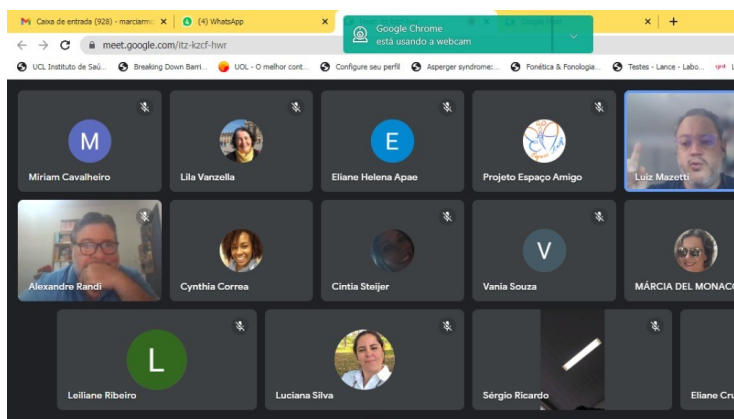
Caixa de entrada (928) - marciam
(4) WhatsApp
Google Chrome
está usando a webcam
meet.google.com/itz-kzcf-hwr
UCL Instituto de Saú...
Breaking Down Barri...
UOL - O melhor cont...
Configure seu perfil
Asperger syndrome:...
Fonética & Fonologia...
Testes - Lance - Labo...

M
Miriam Cavalheiro
Lila Vanzella
E
Eliane Helena Apae
Projeto Espaço Amigo
Luiz Mazetti
Alexandre Randi
Cynthia Correa
Cintia Steijer
V
Vania Souza
MÁRCIA DEL MONACO
L
Leiliane Ribeiro
Luciana Silva
Sérgio Ricardo
Eliane Cru